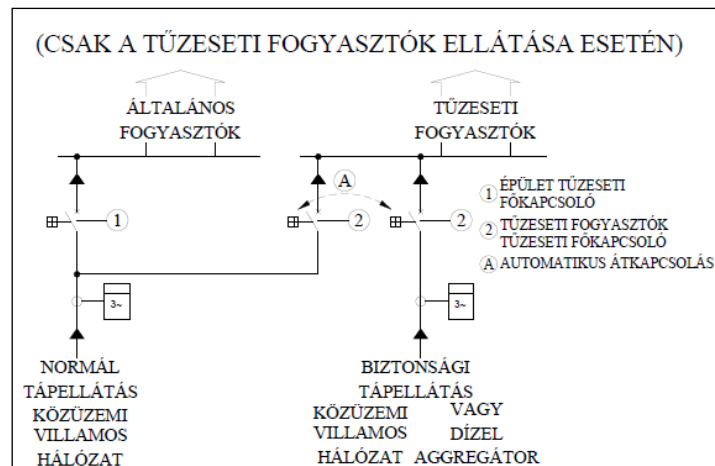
(CSAK A TŰZESETI FOGYASZTÓK ELLÁTÁSA ESETÉN)

ÁLTALÁNOS FOGYASZTÓK

TŰZESETI FOGYASZTÓK

A

1

2

2

3~

3~

1 ÉPÜLET TŰZESETI FŐKAPCSOLÓ

2 TŰZESETI FOGYASZTÓK TŰZESETI FŐKAPCSOLÓ

A AUTOMATIKUS ÁTKAPCSOLÁS

NORMÁL TÁPELLÁTÁS KÖZÜZEMI VILLAMOS HÁLÓZAT

BIZTONSÁGI TÁPELLÁTÁS

KÖZÜZEMI VILLAMOS HÁLÓZAT

VAGY

DÍZEL AGGREGÁTOR